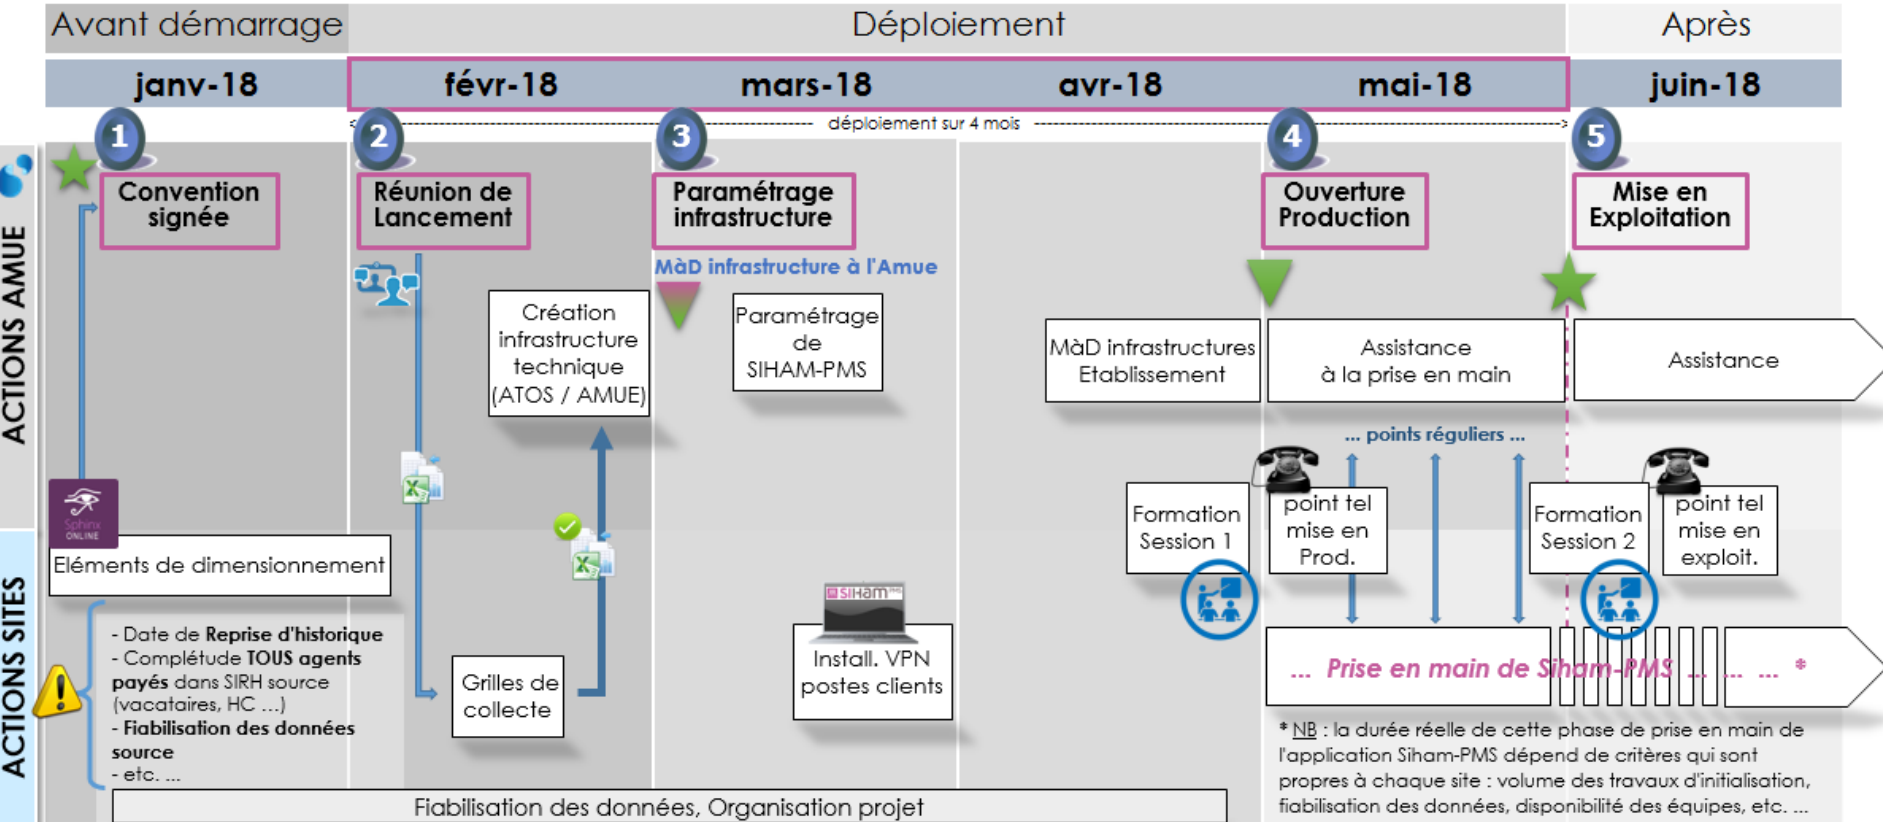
Avant démarrage

Déploiement

Après

janv-18

févr-18

mars-18

avr-18

mai-18

juin-18

déploiement sur 4 mois

ACTIONS AMUE

1

Convention signée

2

Réunion de Lancement

3

Paramétrage infrastructure

4

Ouverture Production

5

Mise en Exploitation

MàD infrastructure à l'Amue

Création infrastructure technique (ATOS / AMUE)

Paramétrage de SIHAM-PMS

MàD infrastructures Etablissement

Assistance à la prise en main

Assistance

... points réguliers ...

Sphinx ONLINE

ACTIONS SITES

Eléments de dimensionnement

- Date de Reprise d'historique
- Complétude TOUS agents payés dans SIRH source (vacataires, HC ...)
- Fiabilisation des données source
- etc. ...

Grilles de collecte

SIHAM

Install. VPN postes clients

Formation Session 1

point tel mise en Prod.

Formation Session 2

point tel mise en exploit.

... Prise en main de Siham-PMS ... ... *

* NB : la durée réelle de cette phase de prise en main de l'application Siham-PMS dépend de critères qui sont propres à chaque site : volume des travaux d'initialisation, fiabilisation des données, disponibilité des équipes, etc. ...

Fiabilisation des données, Organisation projet